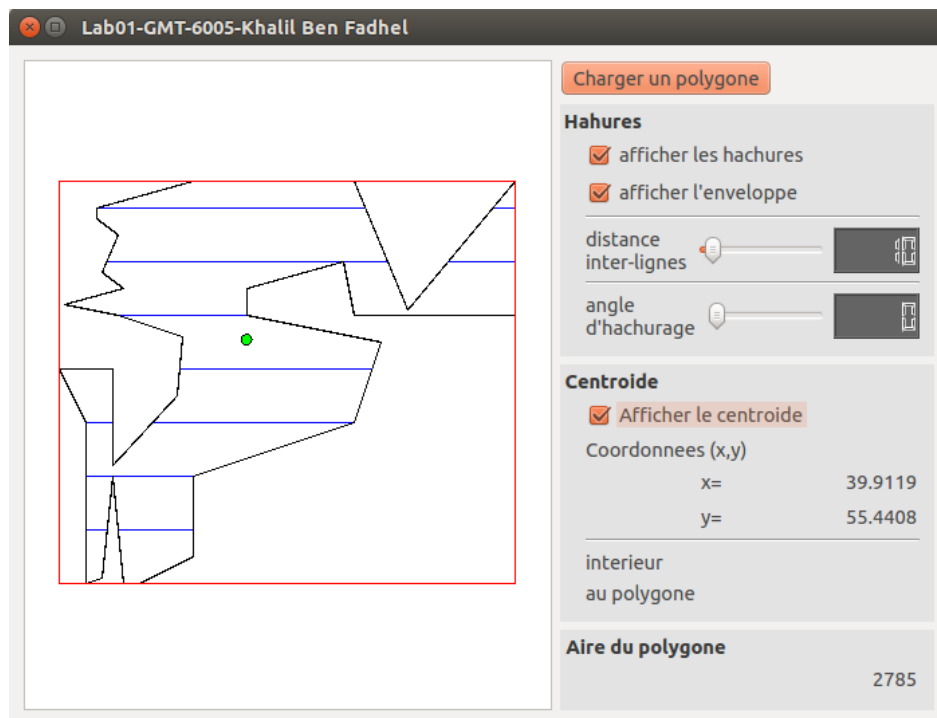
Lab01-GMT-6005-Khalil Ben Fadhel

Charger un polygone

Hahures

afficher les hachures

afficher l'enveloppe

distance inter-lignes

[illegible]

angle d'hachurage

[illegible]

Centroide

Afficher le centroide

Coordonnees (x,y)

x= 39.9119

y= 55.4408

interieur au polygone

Aire du polygone

2785